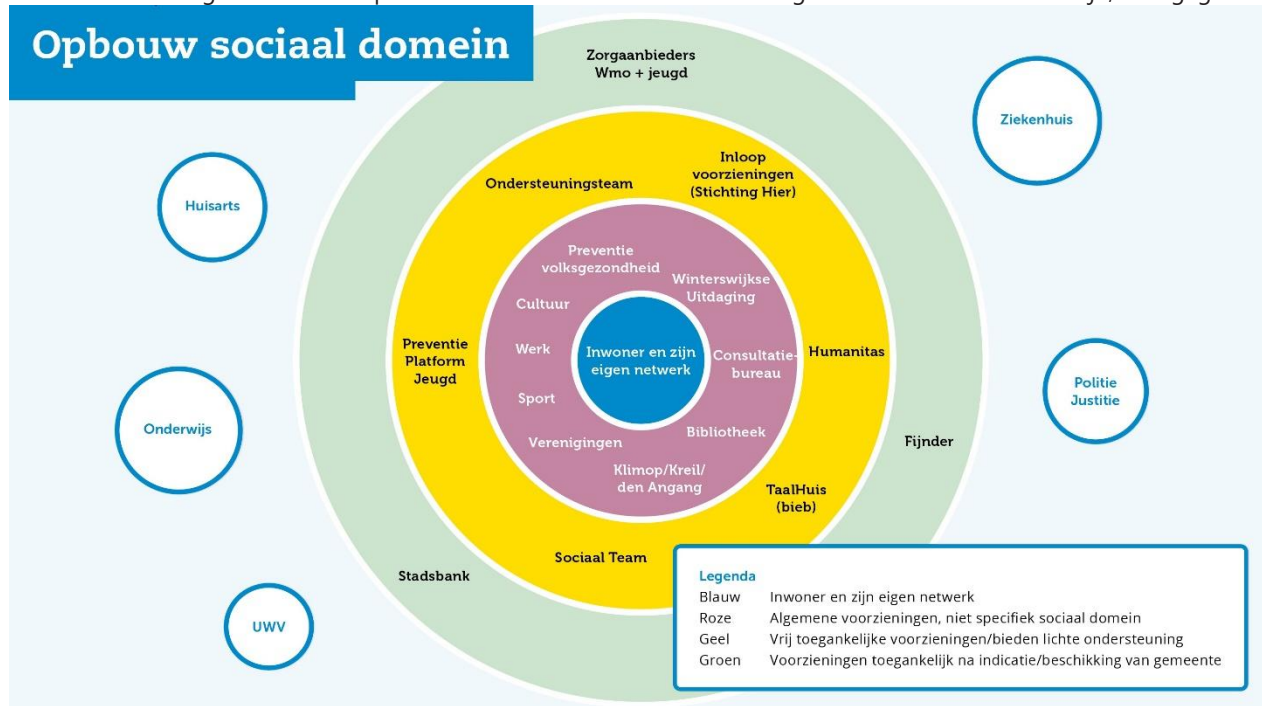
Opbouw sociaal domein

Zorgaanbieders
Wmo + jeugd

Ziekenhuis

Huisarts

Inloop voorzieningen (Stichting Hier)

Ondersteuningsteam

Preventie volksgezondheid

Winterswijkse Uitdaging

Cultuur

Preventie Platform Jeugd

Werk

Inwoner en zijn eigen netwerk

Consultatiebureau

Humanitas

Politie Justitie

Sport

Onderwijs

Verenigingen

Bibliotheek

Fijnder

Klimop/Kreil/ den Angang

TaalHuis (bieb)

Sociaal Team

Stadsbank

UWV

Legenda
| | |
|---|---|
| Blauw | Inwoner en zijn eigen netwerk |
| Roze | Algemene voorzieningen, niet specifiek sociaal domein |
| Geel | Vrij toegankelijke voorzieningen/bieden lichte ondersteuning |
| Groen | Voorzieningen toegankelijk na indicatie/beschikking van gemeente |